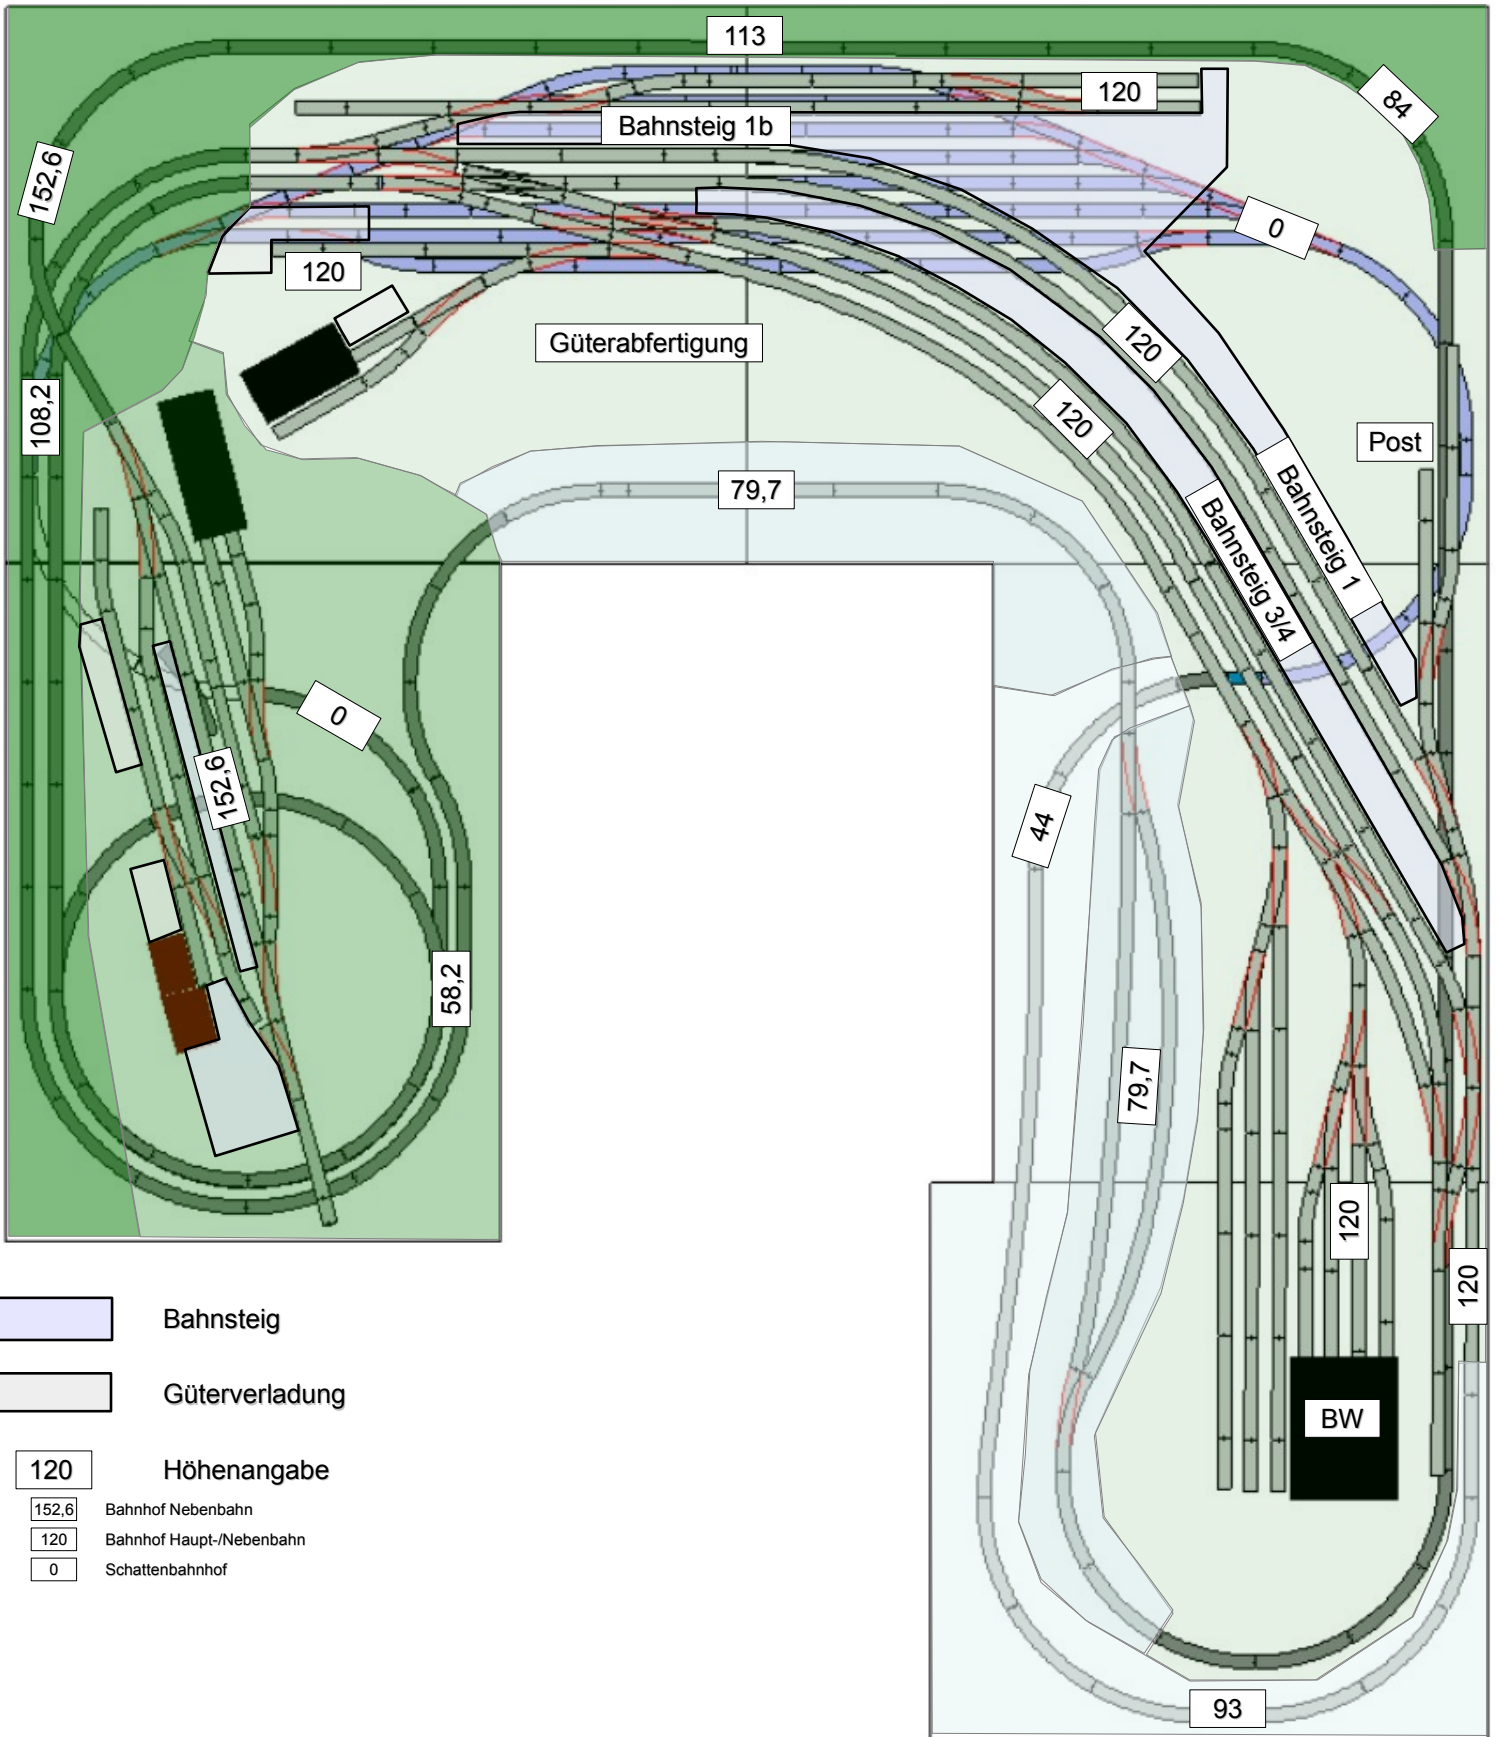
113

120

84

Bahnsteig 1b

152,6

0

120

Güterabfertigung

120

120

Post

108,2

79,7

Bahnsteig 1

Bahnsteig 3/4

0

152,6

44

58,2

79,7

120

120

BW

93

Bahnsteig

Güterverladung

120 Höhenangabe

152,6 Bahnhof Nebenbahn

120 Bahnhof Haupt-/Nebenbahn

0 Schattenbahnhof